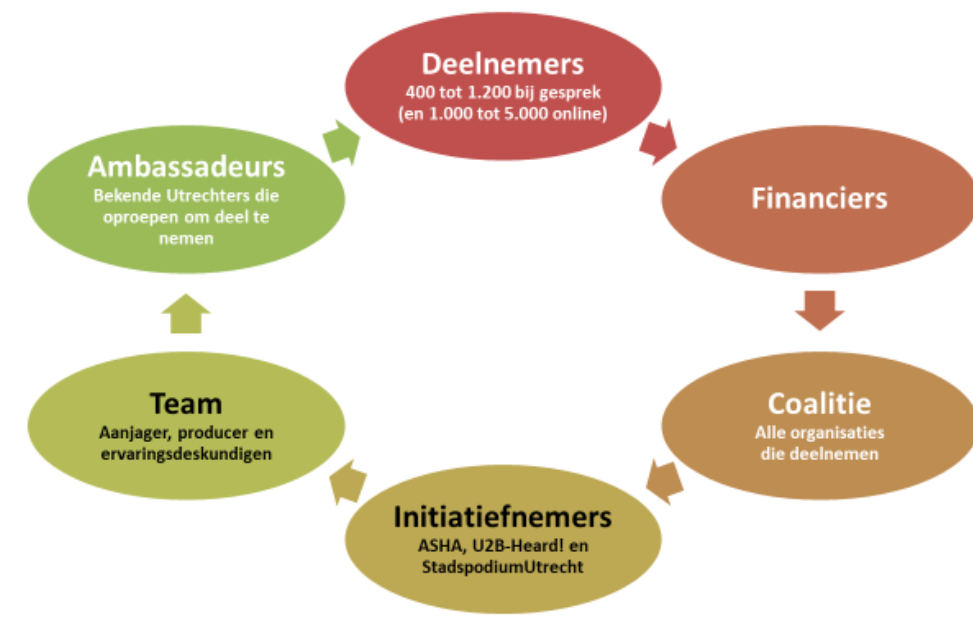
Deelnemers
400 tot 1.200 bij gesprek
(en 1.000 tot 5.000 online)

Financiers

Coalitie
Alle organisaties
die deelnemen

Initiatiefnemers
ASHA, U2B-Heard! en
StadspodiumUtrecht

Team
Aanjager, producer en
ervaringsdeskundigen

Ambassadeurs
Bekende Utrechters die
oproepen om deel te
nemen